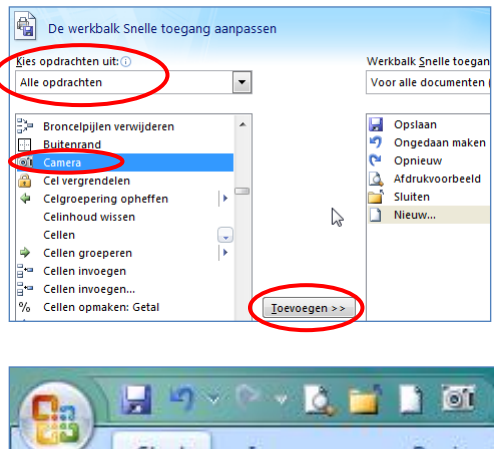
De werkbalk Snelle toegang aanpassen

Kies opdrachten uit:

Alle opdrachten

Broncelpijlen verwijderen
Buitenrand
Camera
Cel vergrendelen
Celgroepering opheffen
Celinhoud wissen
Cellen
Cellen groeperen
Cellen invoegen
Cellen invoegen...
Cellen opmaken: Getal

Toevoegen >>

Werkbalk Snelle toegan

Voor alle documenten i

Opslaan
Ongedaan maken
Opnieuw
Afdrukvoorbeeld
Sluiten
Nieuw...